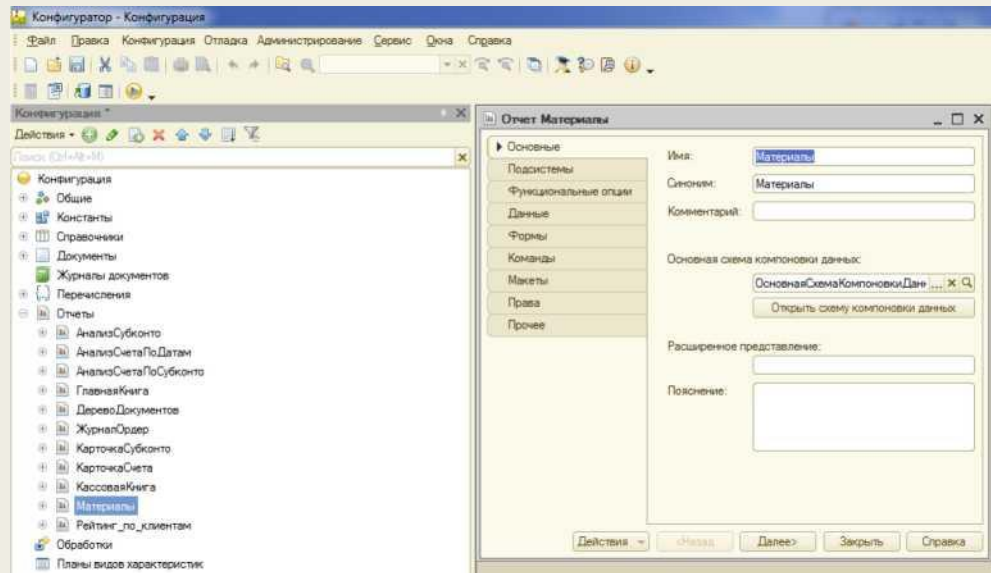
Конфигуратор - Конфигурация

Файл Правка Конфигурация Отладка Администрирование Сервис Окна Справка

Конфигурация *

Действия

Поиск (Ctrl+Alt+M)

Конфигурация
Общие
Константы
Справочники
Документы
Журналы документов
Перечисления
Отчеты
АнализСубконто
АнализСчетаПоДатам
АнализСчетаПоСубконто
ГлавнаяКнига
ДеревоДокументов
ЖурналОрдер
КарточкаСубконто
КарточкаСчета
КассоваяКнига
Материалы
Рейтинг_по_клиентам
Обработки
Планы видов характеристик

Отчет Материалы

Основные
Подсистемы
Функциональные опции
Данные
Формы
Команды
Макеты
Права
Прочее

Имя: Материалы
Синоним: Материалы
Комментарий:

Основная схема компоновки данных:
ОсновнаяСхемаКомпоновкиДан...
Открыть схему компоновки данных

Расширенное представление:

Пояснение:

Действия
<Назад
Далее>
Закрыть
Справка